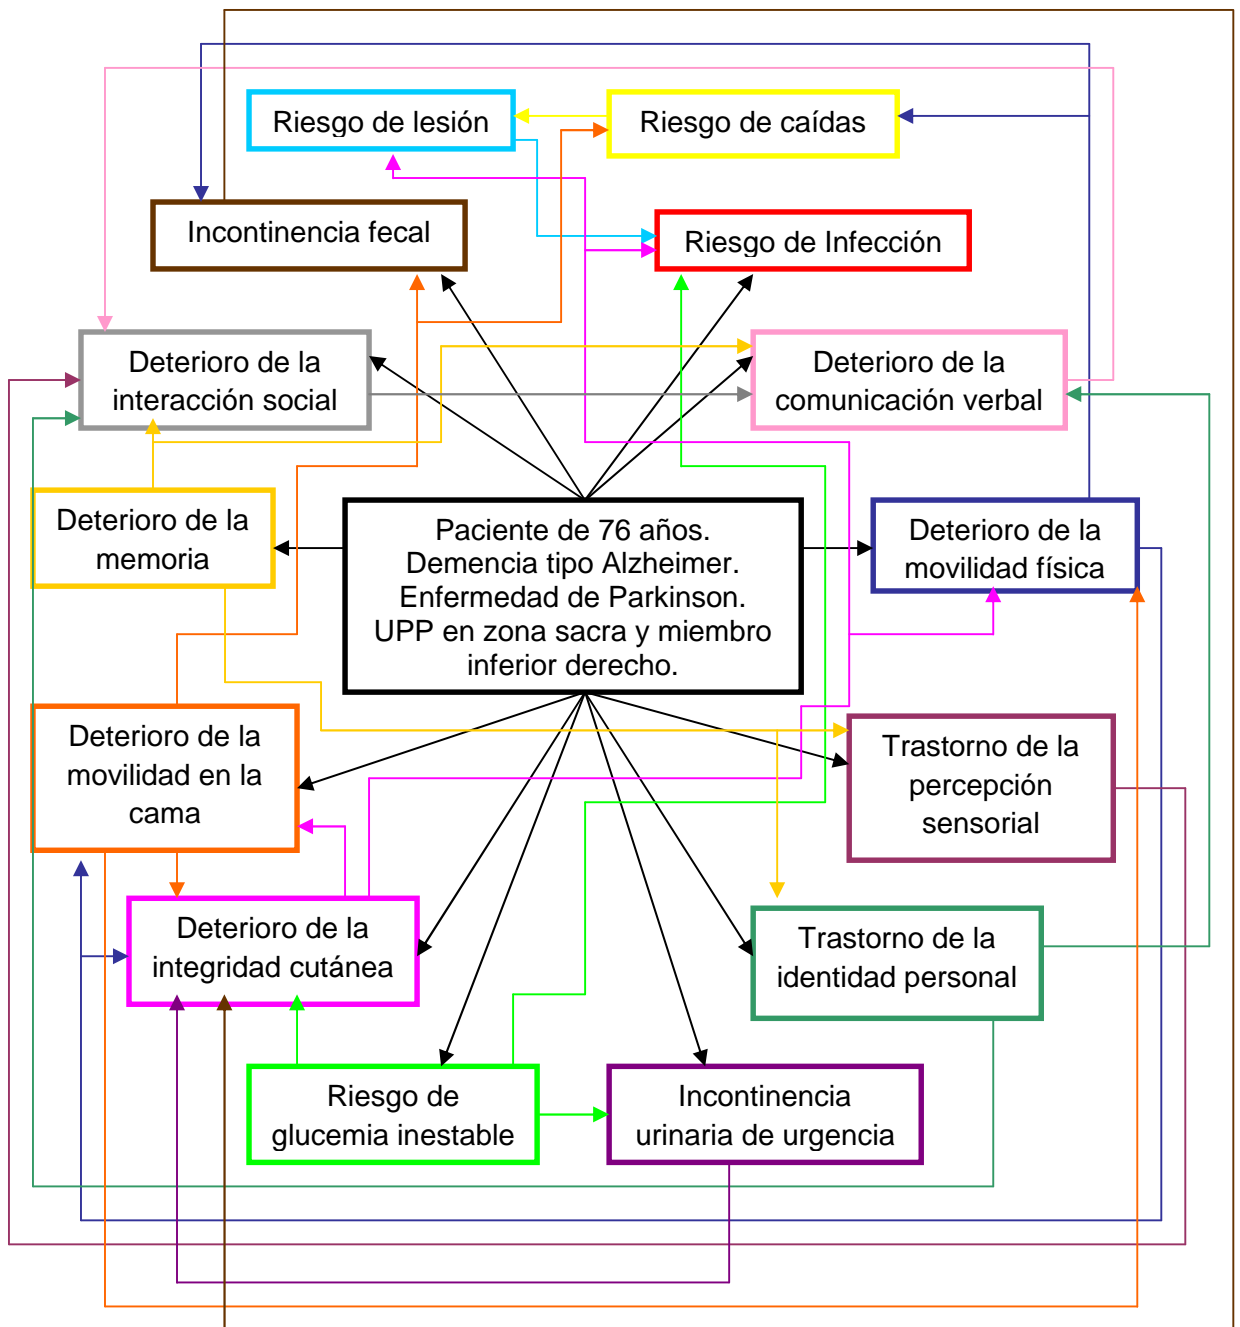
Riesgo de lesión

Riesgo de caídas

Incontinencia fecal

Riesgo de Infección

Deterioro de la interacción social

Deterioro de la comunicación verbal

Deterioro de la memoria

Paciente de 76 años.
Demencia tipo Alzheimer.
Enfermedad de Parkinson.
UPP en zona sacra y miembro inferior derecho.

Deterioro de la movilidad física

Deterioro de la movilidad en la cama

Trastorno de la percepción sensorial

Deterioro de la integridad cutánea

Trastorno de la identidad personal

Riesgo de glucemia inestable

Incontinencia urinaria de urgencia